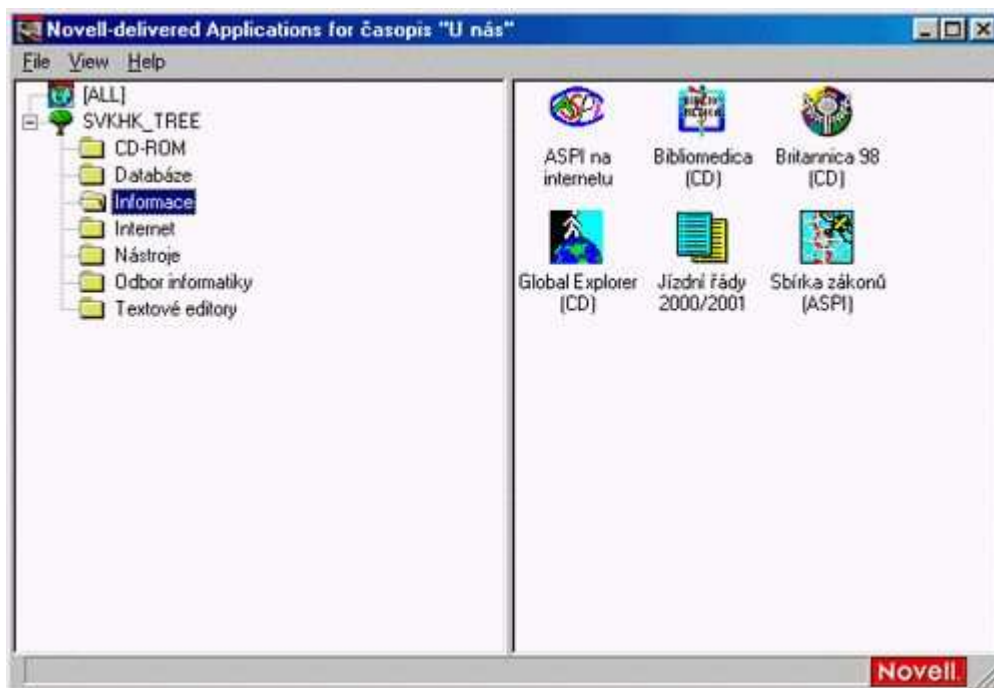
Novell-delivered Applications for časopis "U nás"

File View Help

[ALL]
SVKHK_TREE
CD-ROM
Databáze
Informace
Internet
Nástroje
Odbor informatiky
Textové editory

ASPI na internetu
Bibliomedica (CD)
Britannica 98 (CD)
Global Explorer (CD)
Jízdní řády 2000/2001
Sbírka zákonů (ASPI)

Novell.